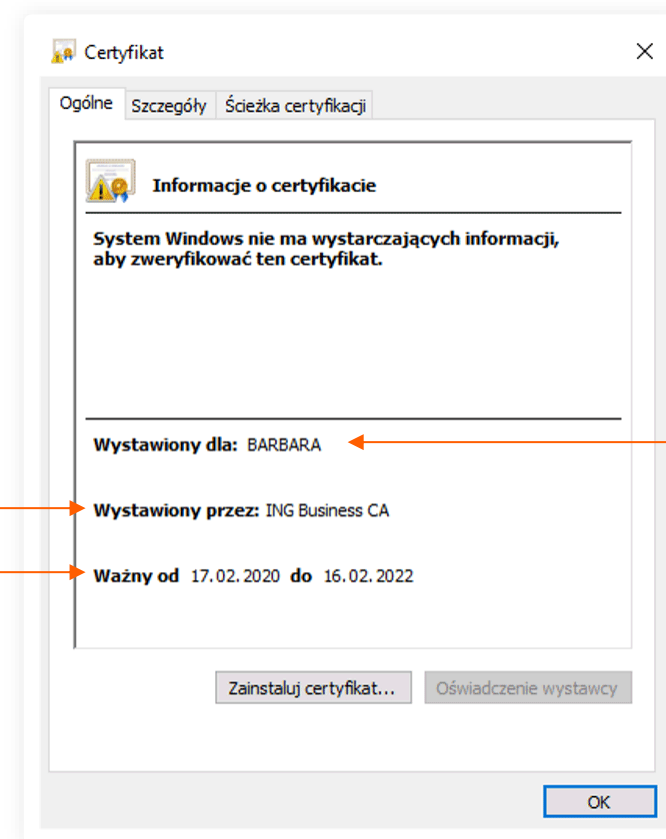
Certyfikat

Ogólne | Szczegóły | Ścieżka certyfikacji

Informacje o certyfikacie

System Windows nie ma wystarczających informacji, aby zweryfikować ten certyfikat.

Wystawiony dla: BARBARA

Wystawiony przez: ING Business CA

Ważny od 17.02.2020 do 16.02.2022

Zainstaluj certyfikat...

Oświadczenie wystawcy

OK